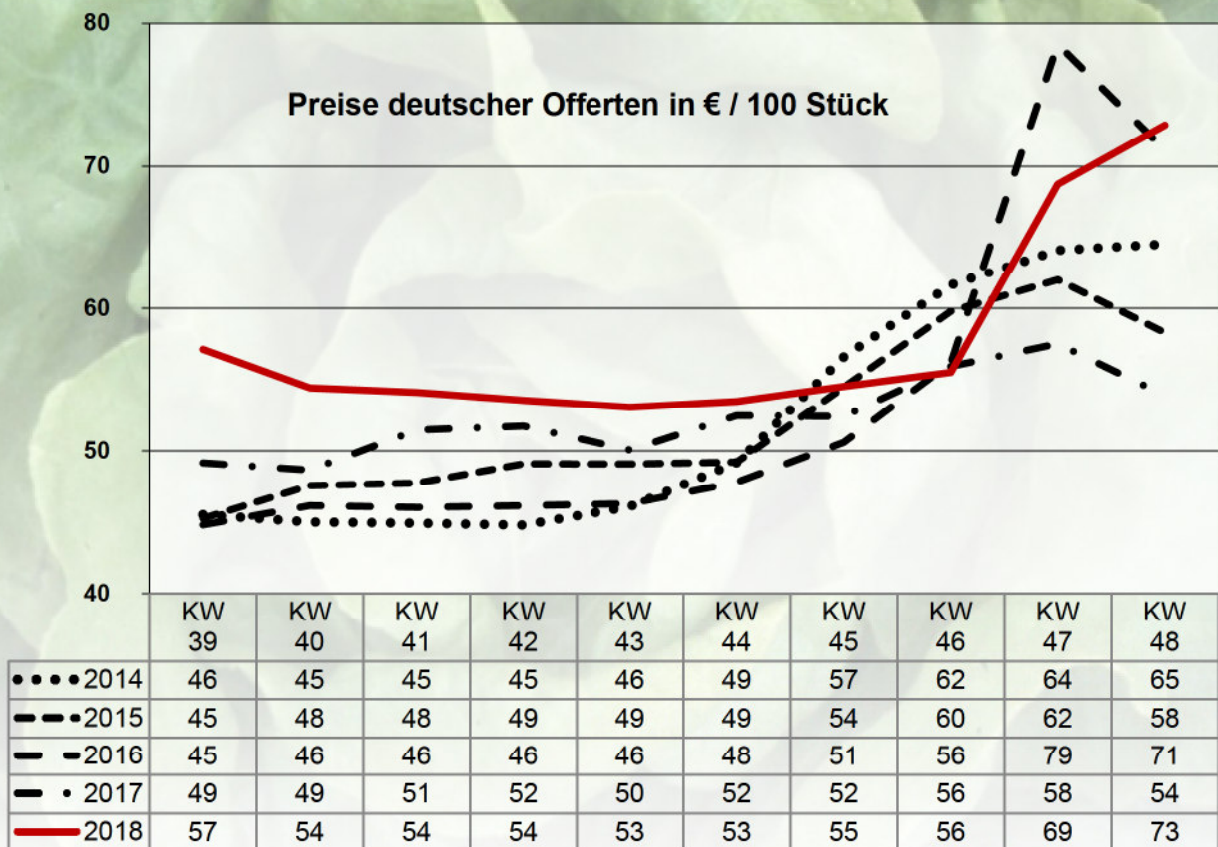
80

70

60

50

40

Preise deutscher Offerten in € / 100 Stück

| | KW 39 | KW 40 | KW 41 | KW 42 | KW 43 | KW 44 | KW 45 | KW 46 | KW 47 | KW 48 |
|---|---|---|---|---|---|---|---|---|---|---|
| 2014 | 46 | 45 | 45 | 45 | 46 | 49 | 57 | 62 | 64 | 65 |
| 2015 | 45 | 48 | 48 | 49 | 49 | 49 | 54 | 60 | 62 | 58 |
| 2016 | 45 | 46 | 46 | 46 | 46 | 48 | 51 | 56 | 79 | 71 |
| 2017 | 49 | 49 | 51 | 52 | 50 | 52 | 52 | 56 | 58 | 54 |
| 2018 | 57 | 54 | 54 | 54 | 53 | 53 | 55 | 56 | 69 | 73 |